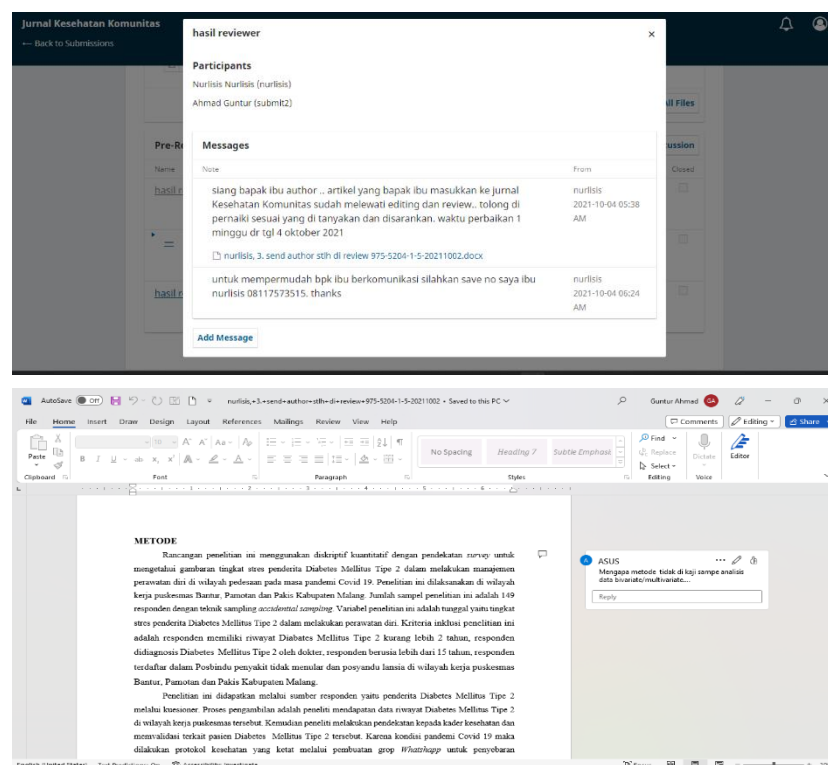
Jurnal Kesehatan Komunitas
← Back to Submissions

hasil reviewer ×

Participants
Nurlisis Nurlisis (nurlisis)
Ahmad Guntur (submit2)

Messages

| Note | From |
|---|---|
| siang bapak ibu author .. artikel yang bapak ibu masukkan ke jurnal Kesehatan Komunitas sudah melewati editing dan review.. tolong di pernaiki sesuai yang di tanyakan dan disarankan. waktu perbaikan 1 minggu dr tgl 4 oktober 2021 | nurlisis 2021-10-04 05:38 AM |
| nurlisis, 3. send author stlh di review 975-5204-1-5-20211002.docx | |
| untuk mempermudah bpk ibu berkomunikasi silahkan save no saya ibu nurlisis 08117573515. thanks | nurlisis 2021-10-04 06:24 AM |

Add Message

Pre-R
Name
hasil r
hasil r
il Files
cussion
Closed

AutoSave Off nurlisis,+3.+send+author+stlh+di+review+975-5204-1-5-20211002 • Saved to this PC
Guntur Ahmad GA
File Home Insert Draw Design Layout References Mailings Review View Help
Comments Editing Share
Paste Clipboard Font Paragraph Styles Editing Voice
No Spacing Heading 7 Subtle Emphasis
Find Replace Select Dictate Editor

METODE
Rancangan penelitian ini menggunakan diskriptif kuantitatif dengan pendekatan survey untuk mengetahui gambaran tingkat stres penderita Diabetes Mellitus Tipe 2 dalam melakukan manajemen perawatan diri di wilayah pedesaan pada masa pandemi Covid 19. Penelitian ini dilaksanakan di wilayah kerja puskesmas Bantur, Pamotan dan Pakis Kabupaten Malang. Jumlah sampel penelitian ini adalah 149 responden dengan teknik sampling accidental sampling. Variabel penelitian ini adalah tunggal yaitu tingkat stres penderita Diabetes Mellitus Tipe 2 dalam melakukan perawatan diri. Kriteria inklusi penelitian ini adalah responden memiliki riwayat Diabetes Mellitus Tipe 2 kurang lebih 2 tahun, responden didiagnosis Diabetes Mellitus Tipe 2 oleh dokter, responden berusia lebih dari 15 tahun, responden terdaftar dalam Posbindu penyakit tidak menular dan posyandu lansia di wilayah kerja puskesmas Bantur, Pamotan dan Pakis Kabupaten Malang.
Penelitian ini didapatkan melalui sumber responden yaitu penderita Diabetes Mellitus Tipe 2 melalui kuesioner. Proses pengambilan adalah peneliti mendapatan data riwayat Diabetes Mellitus Tipe 2 di wilayah kerja puskesmas tersebut. Kemudian peneliti melakukan pendekatan kepada kader kesehatan dan memvalidasi terkait pasien Diabetes Mellitus Tipe 2 tersebut. Karena kondisi pandemi Covid 19 maka dilakukan protokol kesehatan yang ketat melalui pembuatan grop Whatshapp untuk penyebaran

ASUS
Mengapa metode tidak di kaji sampe analisis data bivariate/multivariate....
Reply